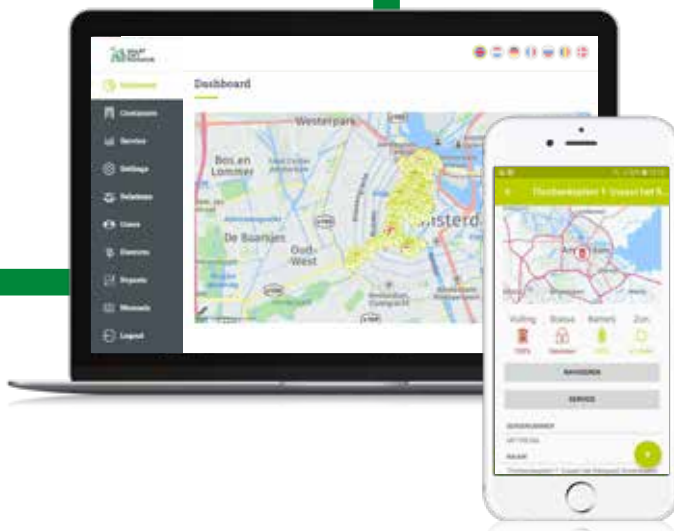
Dashboard

Containers

Service

Settings

Relations

Users

Devices

Reports

Manuals

Logout

Westerpark

Bos en Lommer

De Baarsjes

Oud-West

Amsterd

Vulling

Status

Batterij

Zon

NAVIGEREN

SERVICE